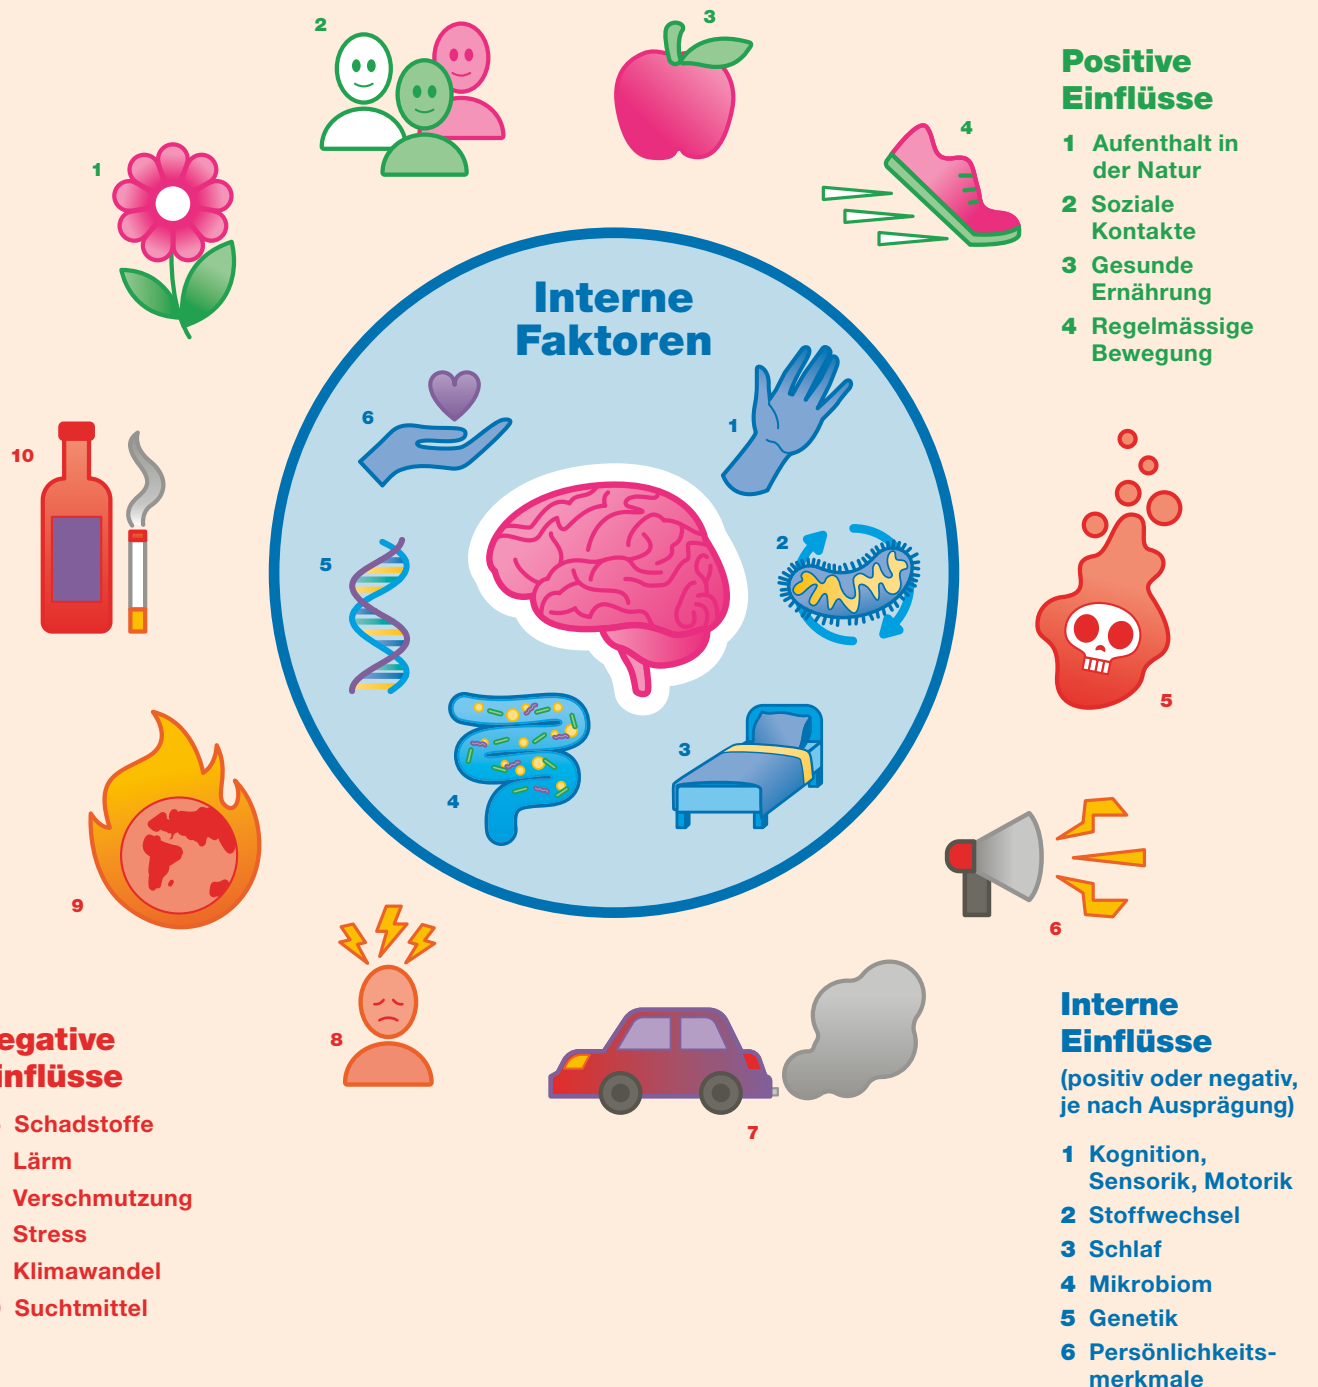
Positive Einflüsse

1 Aufenthalt in der Natur
2 Soziale Kontakte
3 Gesunde Ernährung
4 Regelmässige Bewegung

1 2 3 4

Interne Faktoren

6 1 5 2 4 3

10 5 9 6 8 7

egative inflüsse

Schadstoffe
Lärm
Verschmutzung
Stress
Klimawandel
Suchtmittel

Interne Einflüsse
(positiv oder negativ, je nach Ausprägung)

1 Kognition, Sensorik, Motorik
2 Stoffwechsel
3 Schlaf
4 Mikrobiom
5 Genetik
6 Persönlichkeitsmerkmale